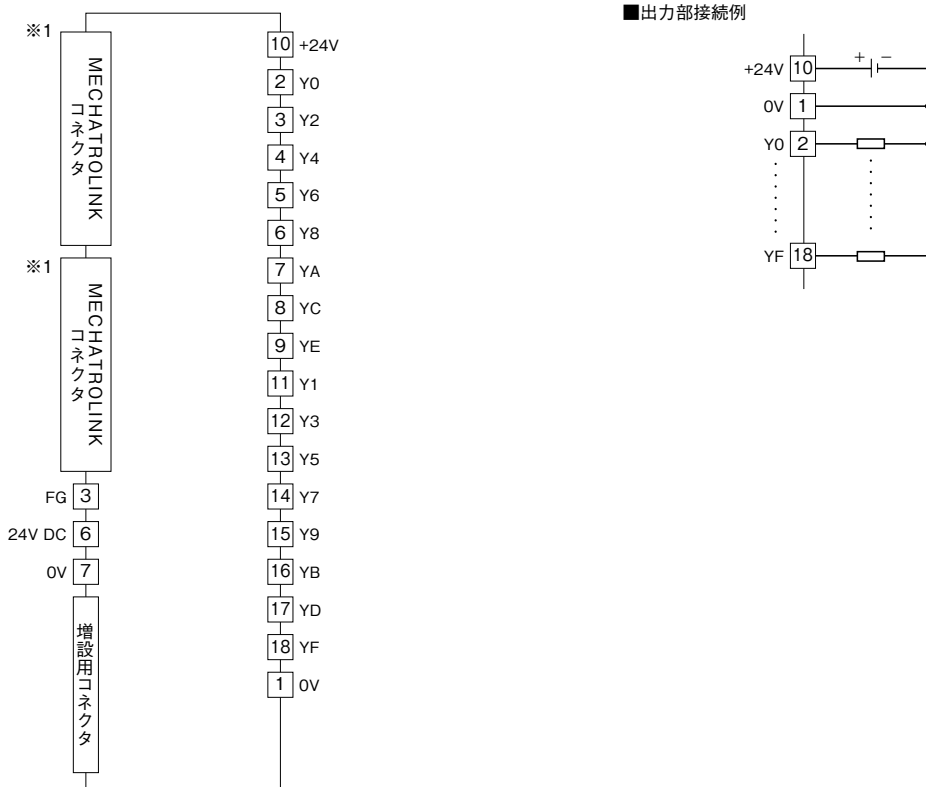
※1

MECHATROLINK コネクタ

※1

MECHATROLINK コネクタ

FG 3

24V DC 6

0V 7

増設用コネクタ

10 +24V

2 Y0

3 Y2

4 Y4

5 Y6

6 Y8

7 YA

8 YC

9 YE

11 Y1

12 Y3

13 Y5

14 Y7

15 Y9

16 YB

17 YD

18 YF

1 0V

■出力部接続例

+ −

+24V 10

0V 1

Y0 2

YF 18